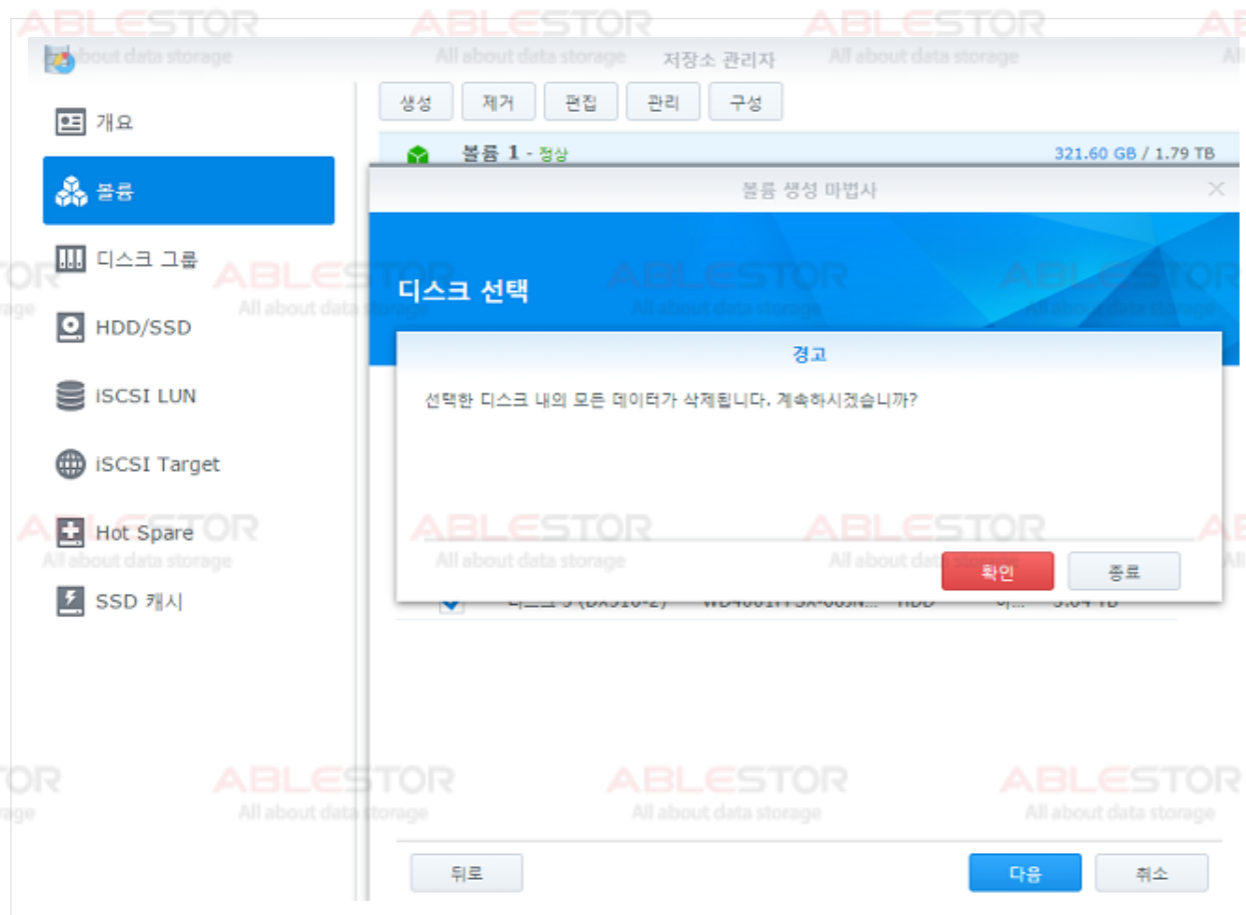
저장소 관리자

개요
볼륨
디스크 그룹
HDD/SSD
iSCSI LUN
iSCSI Target
Hot Spare
SSD 캐시

생성 제거 편집 관리 구성

볼륨 1 - 정상 321.60 GB / 1.79 TB

볼륨 생성 마법사

디스크 선택

경고

선택한 디스크 내의 모든 데이터가 삭제됩니다. 계속하시겠습니까?

확인 종료

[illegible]

뒤로 다음 취소

ABLESTOR All about data storage